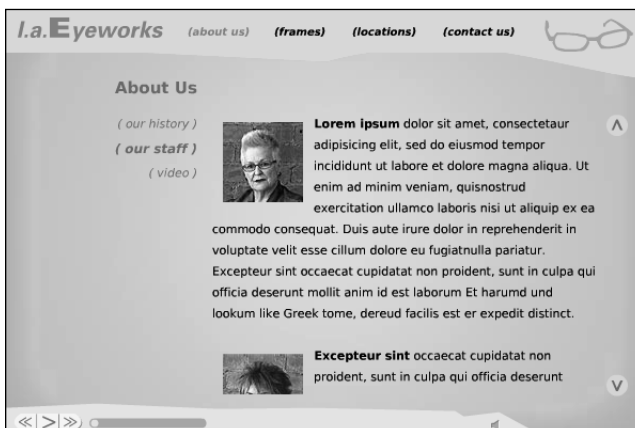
l.a.Eyeworks (about us) (frames) (locations) (contact us)

About Us

( our history )
( our staff )
( video )

**Lorem ipsum** dolor sit amet, consectetaur adipisicing elit, sed do eiusmod tempor incididunt ut labore et dolore magna aliqua. Ut enim ad minim veniam, quisnostrud exercitation ullamco laboris nisi ut aliquip ex ea commodo consequat. Duis aute irure dolor in reprehenderit in voluptate velit esse cillum dolore eu fugiatnulla pariatur. Excepteur sint occaecat cupidatat non proident, sunt in culpa qui officia deserunt mollit anim id est laborum Et harumd und lookum like Greek tome, dereud facilis est er expedit distinct.

**Excepteur sint** occaecat cupidatat non proident, sunt in culpa qui officia deserunt

Λ
V
≪|>|≫